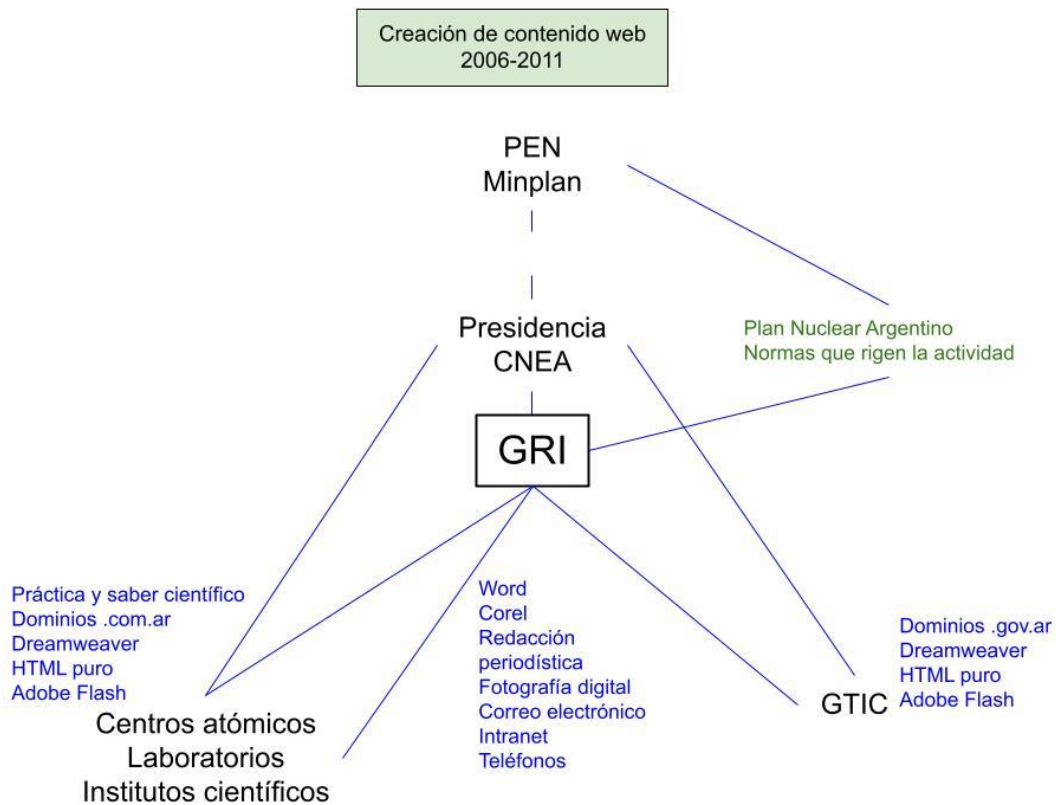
Creación de contenido web
2006-2011

PEN
Minplan

Presidencia
CNEA

Plan Nuclear Argentino
Normas que rigen la actividad

GRI

Práctica y saber científico
Dominios .com.ar
Dreamweaver
HTML puro
Adobe Flash

Centros atómicos
Laboratorios
Institutos científicos

Word
Corel
Redacción periodística
Fotografía digital
Correo electrónico
Intranet
Teléfonos

GTIC

Dominios .gov.ar
Dreamweaver
HTML puro
Adobe Flash